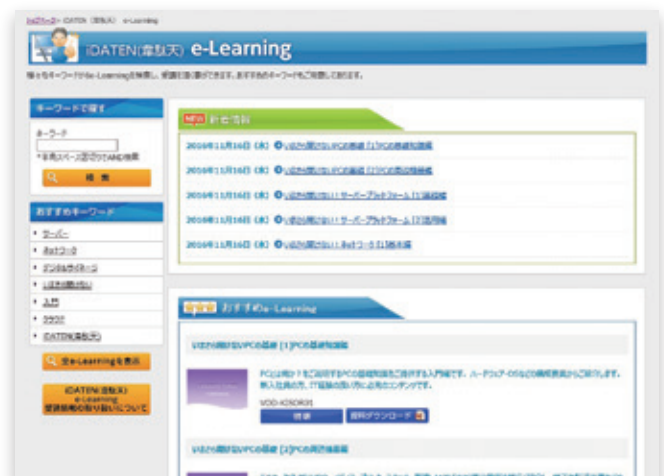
トップページ > iDATEN（韋駄天） e-Learning

iDATEN(韋駄天) e-Learning

様々なキーワードでe-Learningを検索し、受講を申し込むことができます。おすすめのキーワードもご用意しております。

キーワードで探す

キーワード

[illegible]

検索

おすすめキーワード

サーバー

ネットワーク

デジタルサイネージ

いまさら聞けない

入門

クラウド

iDATEN(韋駄天)

全e-Learningを表示

iDATEN(韋駄天) e-Learning 受講前の取り扱いについて

NEW 新着情報

2016年11月16日（水） いまさら聞けないPCの基礎 [1]PCの基礎知識編

2016年11月16日（水） いまさら聞けないPCの基礎 [2]PCの周辺機器編

2016年11月16日（水） いまさら聞けない！サーバープラットフォーム [1]基礎編

2016年11月16日（水） いまさら聞けない！サーバープラットフォーム [2]活用編

2016年11月16日（水） いまさら聞けない！ネットワーク [1]基本編

おすすめe-Learning

いまさら聞けないPCの基礎 [1]PCの基礎知識編

PCとは何か？をご説明するPCの基礎知識をご提供する入門編です。ハードウェア・OSなどの概要説明からご紹介します。新入社員の方、IT業務の取り扱い方に必須のコンテンツです。

VOD-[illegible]

視聴　資料ダウンロード

いまさら聞けないPCの基礎 [2]PCの周辺機器編

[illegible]